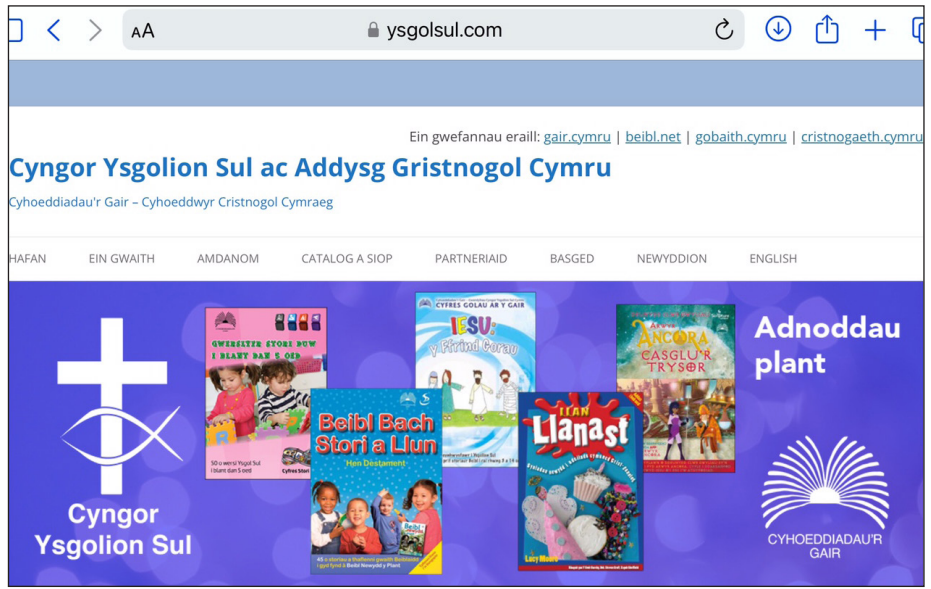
AA ysgolsul.com

Ein gwefannau eraill: gair.cymru | beibl.net | gobaith.cymru | cristnogaeth.cymru

Cyngor Ysgolion Sul ac Addysg Gristnogol Cymru

Cyhoeddiadau'r Gair – Cyhoeddwyr Cristnogol Cymraeg

HAFAN EIN GWAITH AMDANOM CATALOG A SIOP PARTNERIAID BASGED NEWYDDION ENGLISH

Cyngor Ysgolion Sul

GWEITHGAREDDAU STORI DUW I BLANT DAN 5 OED

50 o wersi Ysgol Sul i blant dan 5 oed

Cyfres Stori

Beibl Bach Stori a Llun

Hen Destament

CYFRES GOLAU AR Y GAIR

IESU: y Ffrind Gorau

Llanast

Lucy Moore

Anna Ancora CASGLU'R TRYSOR

Adnoddau plant

CYHOEDDIADAU'R GAIR